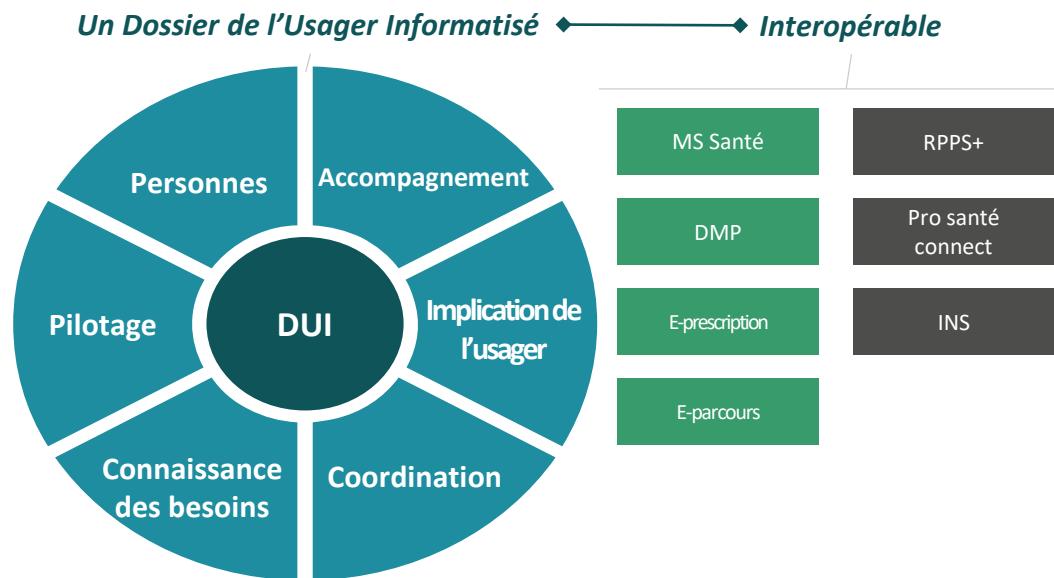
Un Dossier de l'Usager Informatisé

Interopérable

Personnes

Accompagnement

Pilotage

DUI

Implication de l'usager

Connaissance des besoins

Coordination

MS Santé

RPPS+

DMP

Pro santé connect

E-prescription

INS

E-parcours